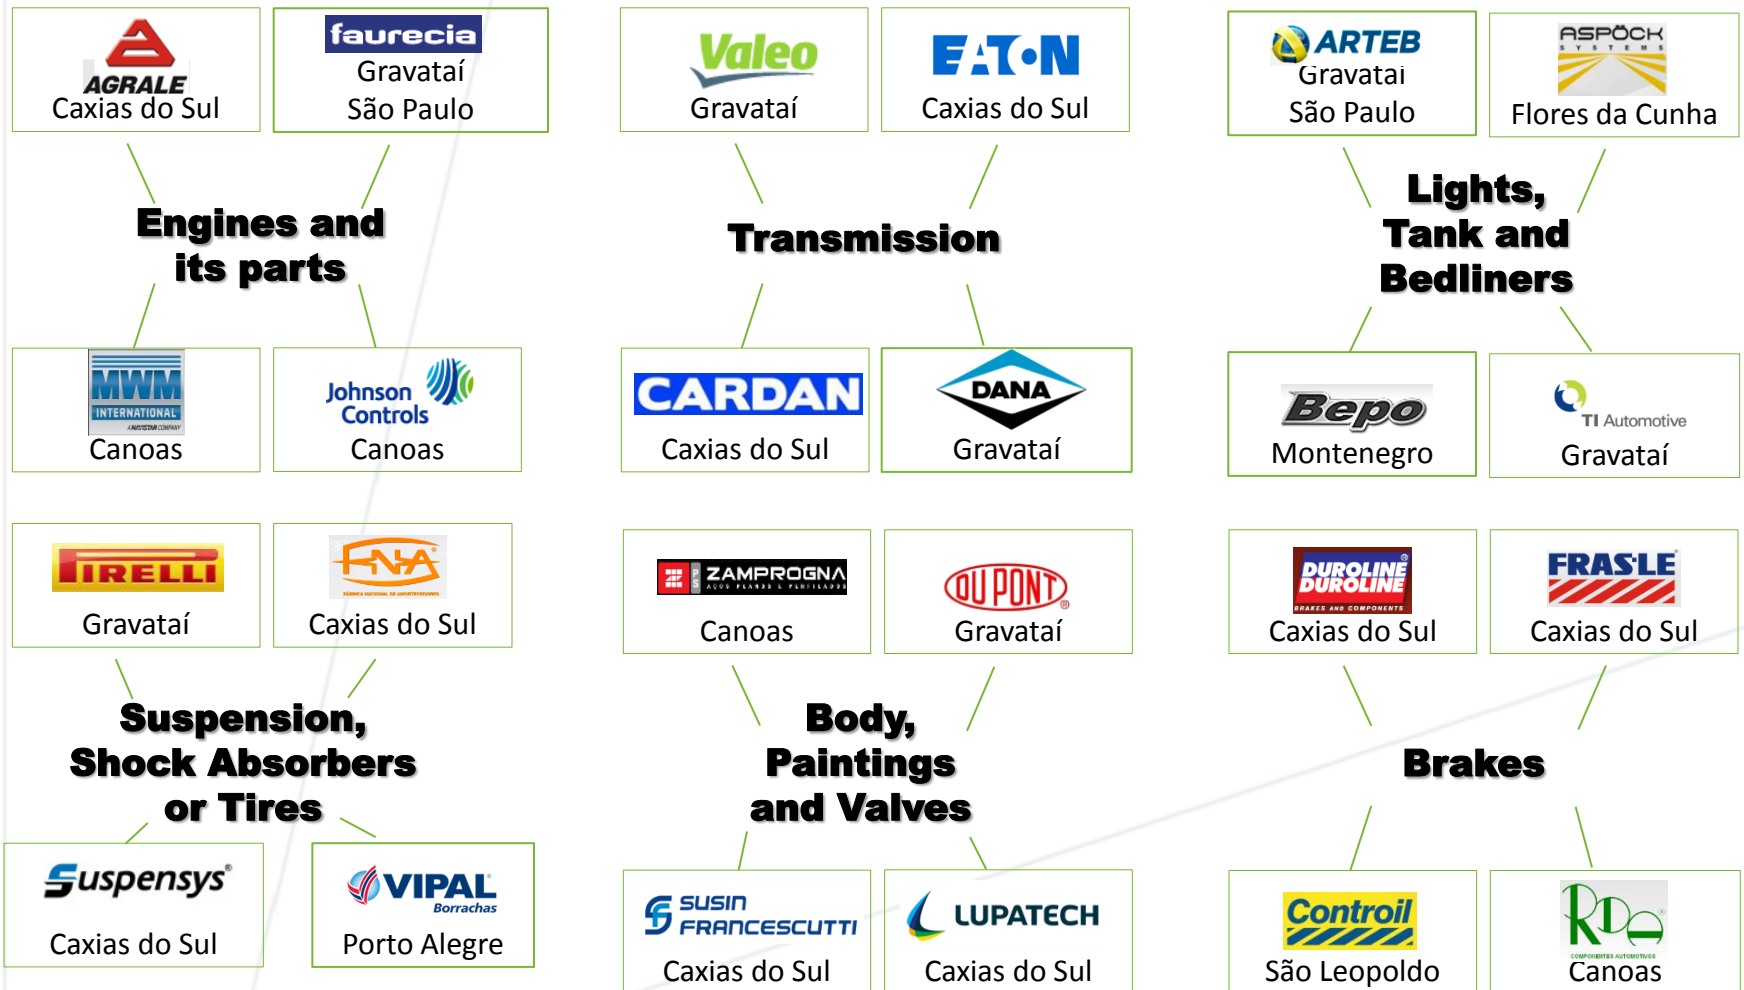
AGRALE
Caxias do Sul

faurecia
Gravataí
São Paulo

Valeo
Gravataí

EATON
Caxias do Sul

ARTEB
Gravataí
São Paulo

ASPÖCK SYSTEMS
Flores da Cunha

Engines and its parts

Transmission

Lights, Tank and Bedliners

MWM INTERNATIONAL
Canoas

Johnson Controls
Canoas

CARDAN
Caxias do Sul

DANA
Gravataí

Bepo
Montenegro

TI Automotive
Gravataí

PIRELLI
Gravataí

FNA
Caxias do Sul

ZAMPROGNA
Canoas

DUPONT
Gravataí

DUROLINE
Caxias do Sul

FRASLE
Caxias do Sul

Suspension, Shock Absorbers or Tires

Body, Paintings and Valves

Brakes

Suspensys
Caxias do Sul

VIPAL Borrachas
Porto Alegre

SUSIN FRANCESCUTTI
Caxias do Sul

LUPATECH
Caxias do Sul

Controil
São Leopoldo

RDO
Canoas